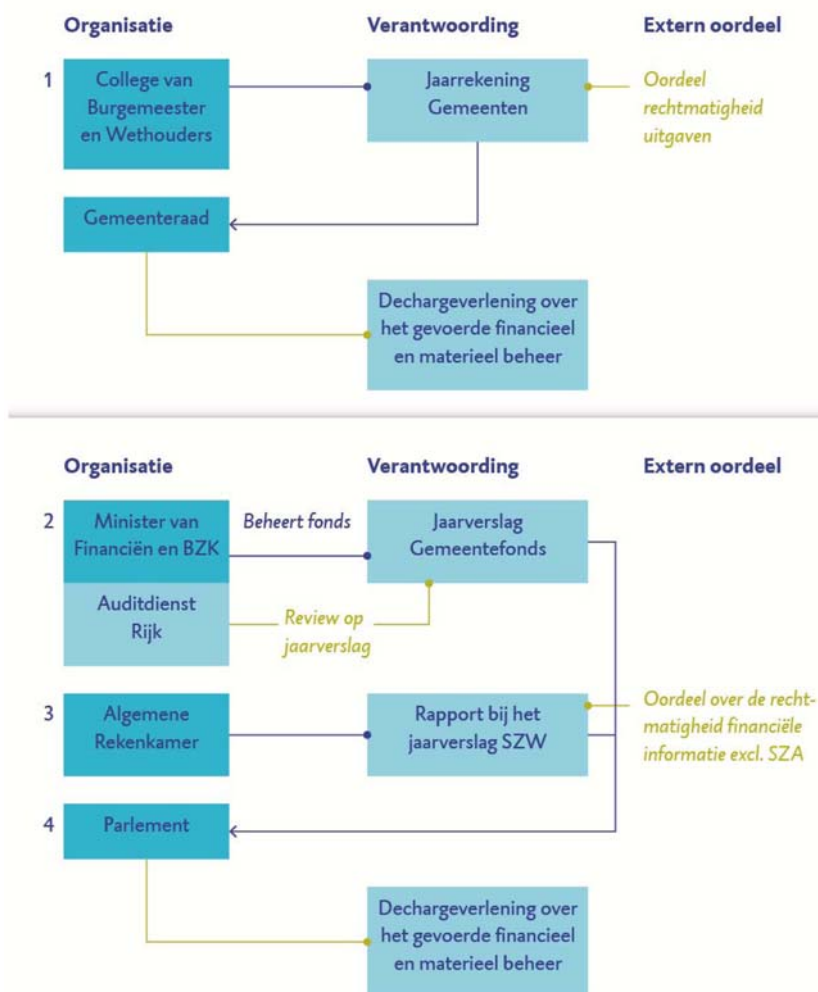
Organisatie

Verantwoording

Extern oordeel

1

College van Burgemeester en Wethouders

Jaarrekening Gemeenten

Oordeel rechtmatigheid uitgaven

Gemeenteraad

Dechargeverlening over het gevoerde financieel en materieel beheer

Organisatie

Verantwoording

Extern oordeel

2

Minister van Financiën en BZK

Beheert fonds

Jaarverslag Gemeentefonds

Auditdienst Rijk

Review op jaarverslag

3

Algemene Rekenkamer

Rapport bij het jaarverslag SZW

Oordeel over de rechtmatigheid financiële informatie excl. SZA

4

Parlement

Dechargeverlening over het gevoerde financieel en materieel beheer